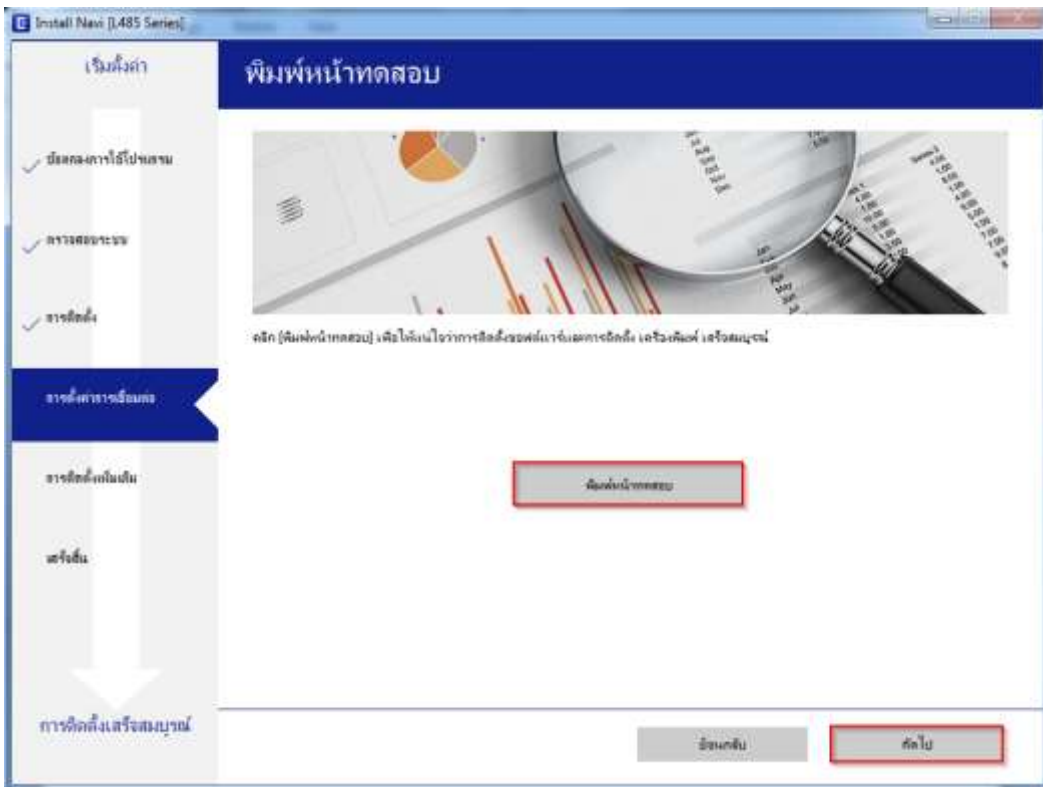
Install Navi [L485 Series]

เริ่มตั้งค่า

พิมพ์หน้าทดสอบ

ข้อตกลงการใช้โปรแกรม

ตรวจสอบระบบ

การติดตั้ง

การตั้งค่าการเชื่อมต่อ

การติดตั้งเพิ่มเติม

เสร็จสิ้น

การติดตั้งเสร็จสมบูรณ์

คลิก [พิมพ์หน้าทดสอบ] เพื่อให้แน่ใจว่าการติดตั้งซอฟต์แวร์และการติดตั้ง เครื่องพิมพ์ เสร็จสมบูรณ์

พิมพ์หน้าทดสอบ

ย้อนกลับ

ถัดไป